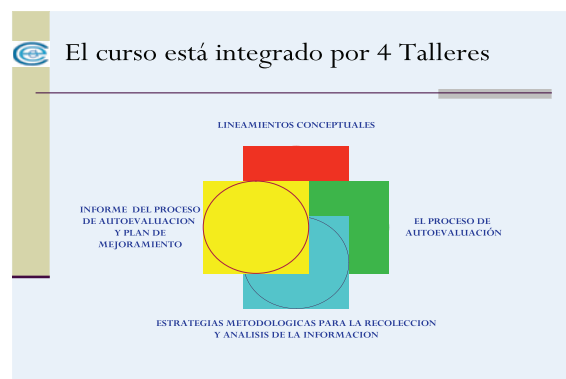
El curso está integrado por 4 Talleres

LINEAMIENTOS CONCEPTUALES

INFORME DEL PROCESO DE AUTOEVALUACION Y PLAN DE MEJORAMIENTO

EL PROCESO DE AUTOEVALUACIÓN

ESTRATEGIAS METODOLOGICAS PARA LA RECOLECCION Y ANALISIS DE LA INFORMACION